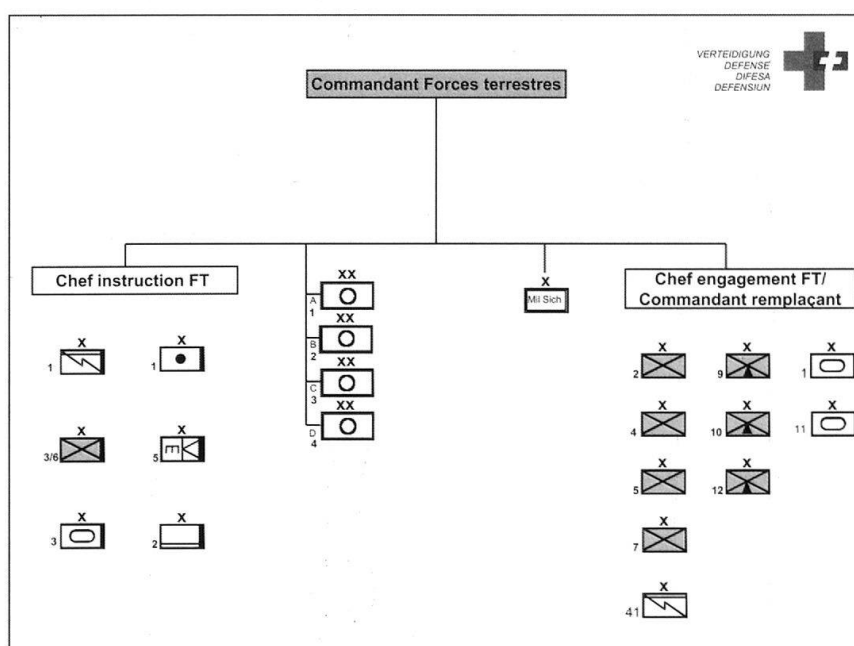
VERTEIDIGUNG
DEFENSE
DIFESA
DEFENSIUN

Commandant Forces terrestres

Chef instruction FT

X 1
X 1
X 3/6
X 5
X 3
X 2

XX A 1
XX B 2
XX C 3
XX D 4

X
Mil Sich

Chef engagement FT/ Commandant remplaçant

X 2
X 9
X 1
X 4
X 10
X 11
X 5
X 12
X 7
X 41